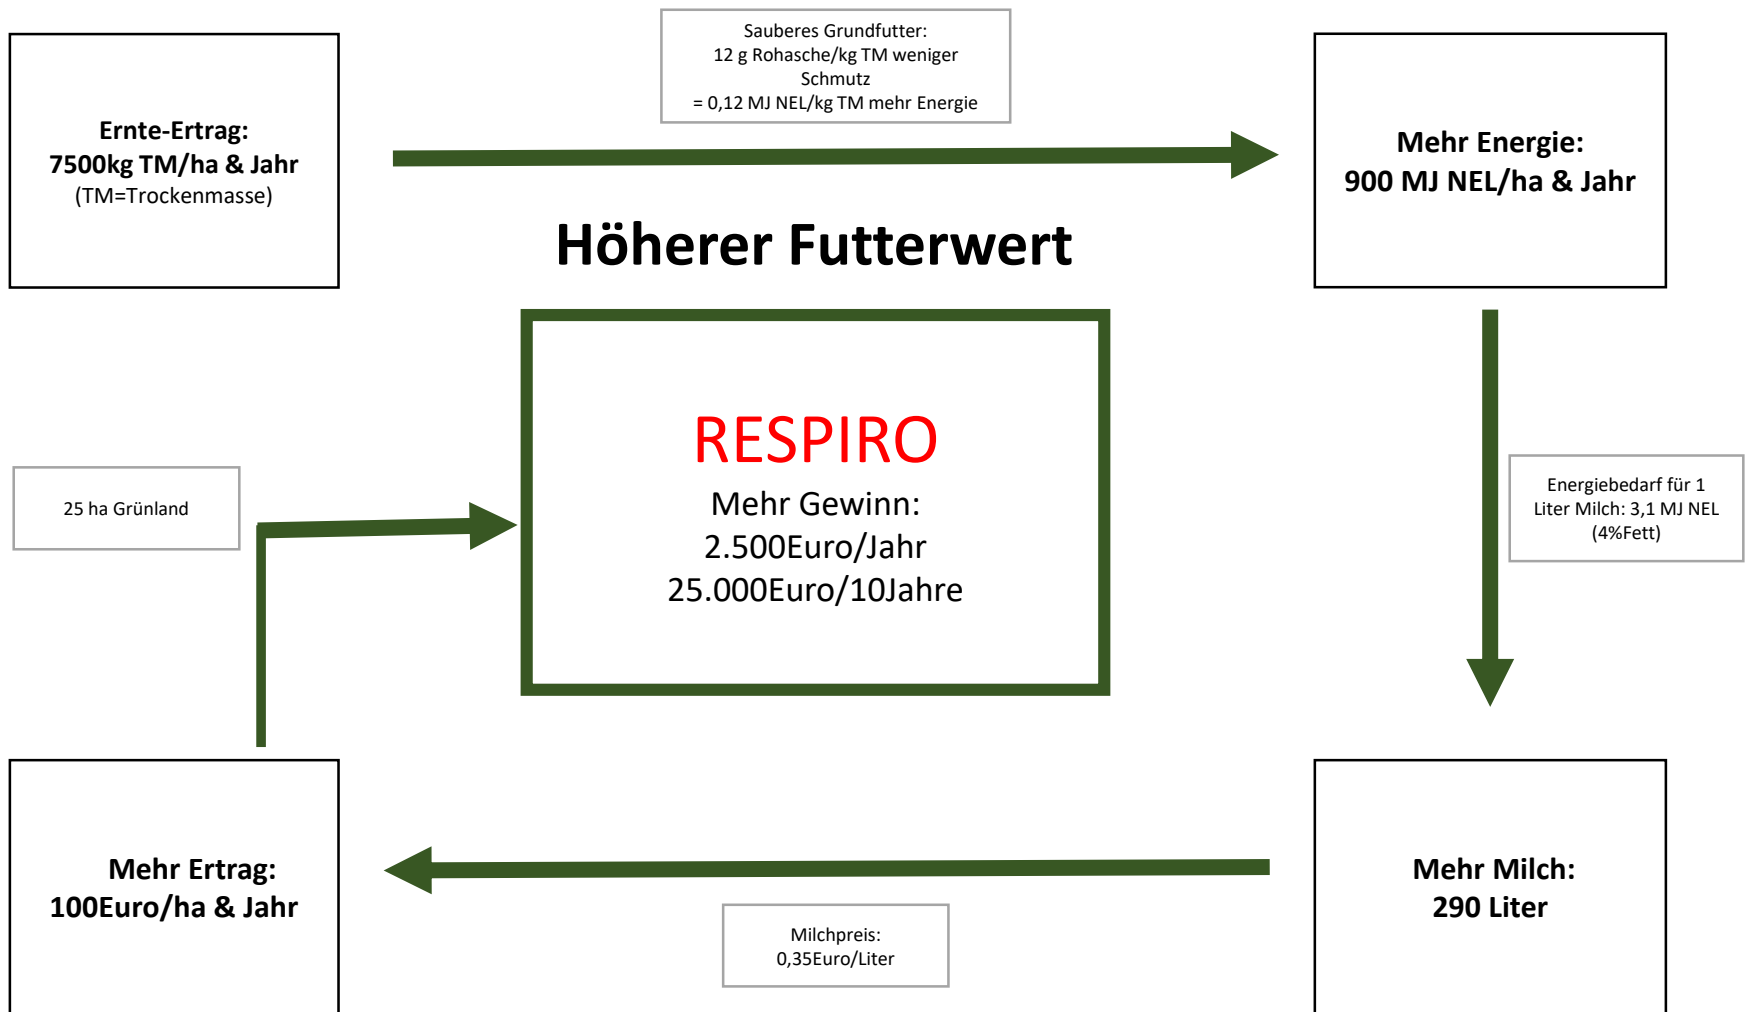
Ernte-Ertrag:
7500kg TM/ha & Jahr
(TM=Trockenmasse)

Sauberes Grundfutter:
12 g Rohasche/kg TM weniger Schmutz
= 0,12 MJ NEL/kg TM mehr Energie

Mehr Energie:
900 MJ NEL/ha & Jahr

Höherer Futterwert

25 ha Grünland

RESPIRO
Mehr Gewinn:
2.500Euro/Jahr
25.000Euro/10Jahre

Energiebedarf für 1 Liter Milch: 3,1 MJ NEL (4%Fett)

Mehr Ertrag:
100Euro/ha & Jahr

Milchpreis:
0,35Euro/Liter

Mehr Milch:
290 Liter